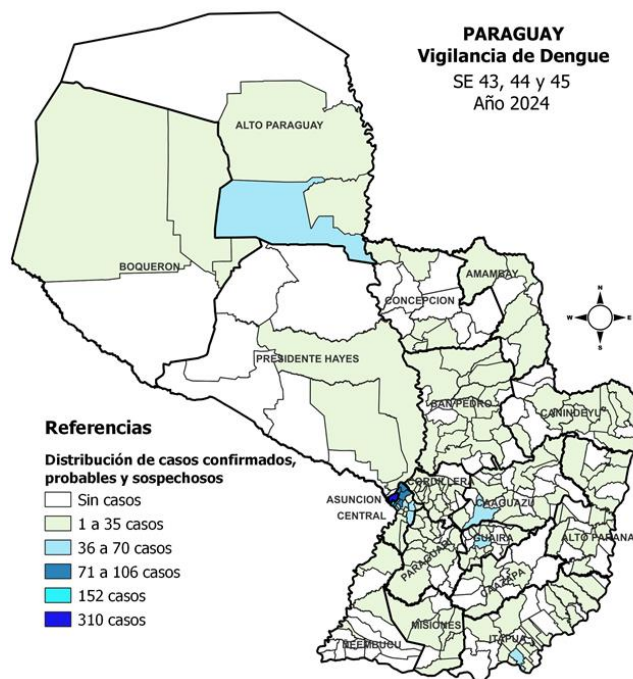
PARAGUAY
Vigilancia de Dengue
SE 43, 44 y 45
Año 2024

ALTO PARAGUAY

BOQUERON

AMAMBAY

CONCEPCION

N
W E
S

PRESIDENTE HAYES

SAN PEDRO

CANINDEYU

Referencias

Distribución de casos confirmados, probables y sospechosos

Sin casos
1 a 35 casos
36 a 70 casos
71 a 106 casos
152 casos
310 casos

CORDILLERA
ASUNCION
CENTRAL
CAAGUAZU
GUAIRA
ALTO PARANA
PARAGUARI
CAAZAPA
MISIONES
ITAPUA
ÑEEMBUCU